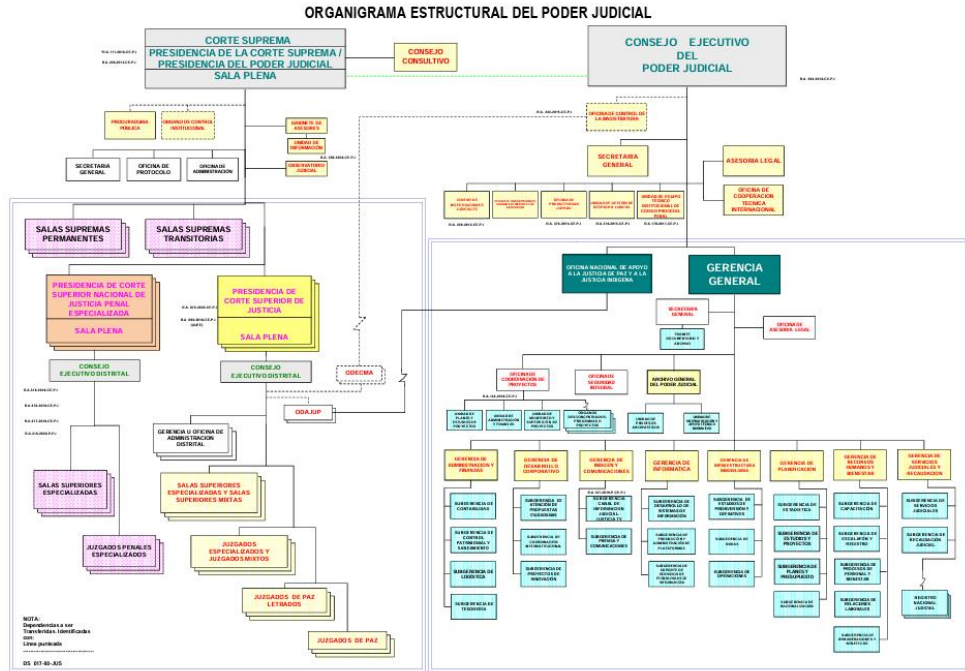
ORGANIGRAMA ESTRUCTURAL DEL PODER JUDICIAL

CORTE SUPREMA
PRESIDENCIA DE LA CORTE SUPREMA / PRESIDENCIA DEL PODER JUDICIAL
SALA PLENA

CONSEJO CONSULTIVO

CONSEJO EJECUTIVO DEL PODER JUDICIAL

PROCURADURIA PÚBLICA
ÓRGANO DE CONTROL INSTITUCIONAL
GABINETE DE ASESORES
UNIDAD DE INFORMACIÓN
SUPERVISORÍA JUDICIAL

SECRETARIA GENERAL
OFICINA DE PROTOCOLO
OFICINA DE ADMINISTRACIÓN

OFICINA DE CONTROL DE LA MAGISTRATURA
SECRETARIA GENERAL
ASESORIA LEGAL
OFICINA DE COOPERACION TECNICA INTERNACIONAL

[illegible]
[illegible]
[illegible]
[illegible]
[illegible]

SALAS SUPREMAS PERMANENTES
SALAS SUPREMAS TRANSITORIAS

PRESIDENCIA DE CORTE SUPERIOR NACIONAL DE JUSTICIA PENAL ESPECIALIZADA
SALA PLENA

PRESIDENCIA DE CORTE SUPERIOR DE JUSTICIA
SALA PLENA

CONSEJO EJECUTIVO DISTRITAL
CONSEJO EJECUTIVO DISTRITAL

ODECMA
ODAJUP

OFICINA NACIONAL DE APOYO A LA JUSTICIA DE PAZ Y A LA JUSTICIA INDIGENA

GERENCIA GENERAL

SECRETARIA GENERAL
OFICINA DE ASESORIA LEGAL
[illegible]

OFICINA DE COORDINACIÓN DE PROYECTOS
OFICINA DE SEGURIDAD INTEGRAL
ARCHIVO GENERAL DEL PODER JUDICIAL

GERENCIA U OFICINA DE ADMINISTRACION DISTRITAL

SALAS SUPERIORES ESPECIALIZADAS
SALAS SUPERIORES ESPECIALIZADAS Y SALAS SUPERIORES MIXTAS
JUZGADOS ESPECIALIZADOS Y JUZGADOS MIXTOS
JUZGADOS PENALES ESPECIALIZADOS
JUZGADOS DE PAZ LETRADOS
JUZGADOS DE PAZ

GERENCIA DE ADMINISTRACION Y FINANZAS
GERENCIA DE DESARROLLO CORPORATIVO
GERENCIA DE IMAGEN Y COMUNICACIONES
GERENCIA DE INFORMATICA
GERENCIA DE INFRAESTRUCTURA INMOBILIARIA
GERENCIA DE PLANIFICACION
GERENCIA DE RECURSOS HUMANOS Y BIENESTAR
GERENCIA DE SERVICIOS JUDICIALES Y RECAUDACION

SUBGERENCIA DE CONTABILIDAD
SUBGERENCIA DE CONTROL PATRIMONIAL Y SANEAMIENTO
SUBGERENCIA DE LOGÍSTICA
SUBGERENCIA DE TESORERÍA
SUBGERENCIA DE PROYECTOS DE INNOVACIÓN
SUBGERENCIA DE PRENSA Y COMUNICACIONES
SUBGERENCIA DE ESTUDIOS Y PROYECTOS
SUBGERENCIA DE OBRAS
SUBGERENCIA DE OPERACIONES
SUBGERENCIA DE ESTADISTICA
SUBGERENCIA DE ESTUDIOS Y PROYECTOS
SUBGERENCIA DE PLANES Y PRESUPUESTO
SUBGERENCIA DE RACIONALIZACION
SUBGERENCIA DE CAPACITACIÓN
SUBGERENCIA DE RELACIONES LABORALES
SUBGERENCIA DE SERVICIOS JUDICIALES
SUBGERENCIA DE RECAUDACIÓN JUDICIAL
REGISTRO NACIONAL JUDICIAL

NOTA:
Dependencias a ser Transferidas identificadas con: Línea punteada

DS 017-93-JUS